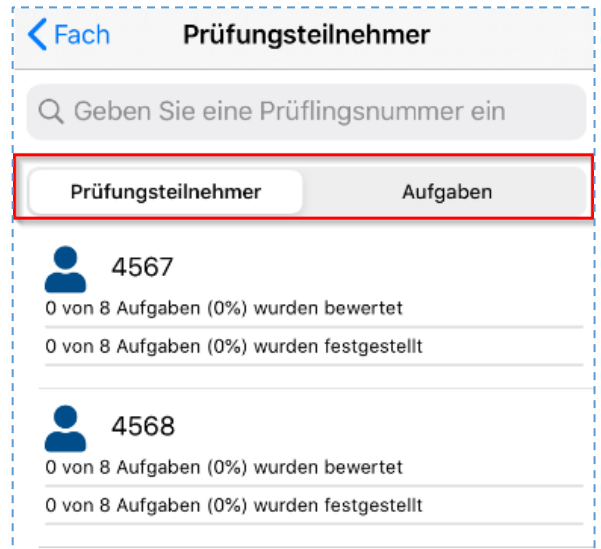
< Fach

Prüfungsteilnehmer

Geben Sie eine Prüflingsnummer ein

Prüfungsteilnehmer

Aufgaben

4567

0 von 8 Aufgaben (0%) wurden bewertet

0 von 8 Aufgaben (0%) wurden festgestellt

4568

0 von 8 Aufgaben (0%) wurden bewertet

0 von 8 Aufgaben (0%) wurden festgestellt